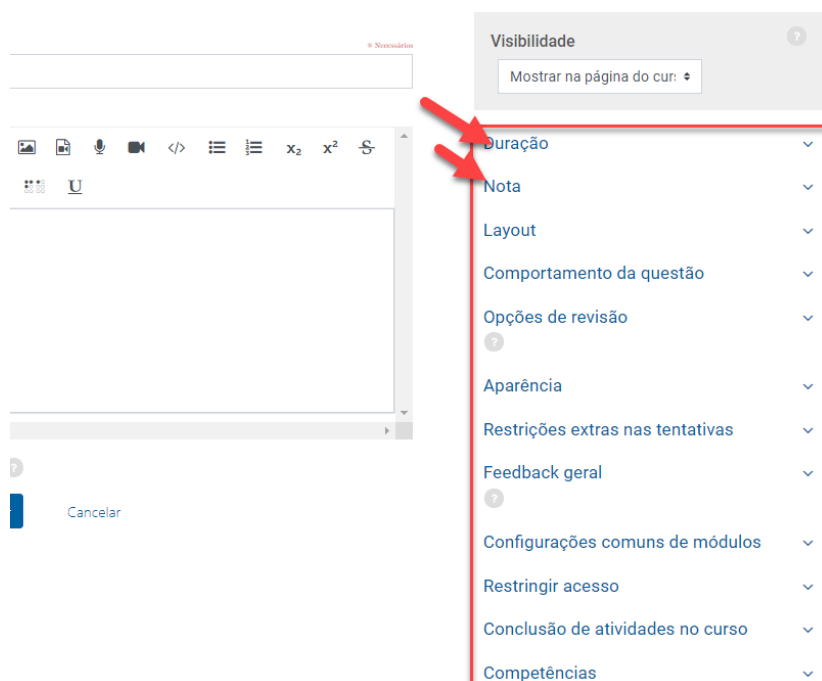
* Necessários

$x_2$ $x^2$ S

U

Cancelar

Visibilidade

Mostrar na página do curs

Duração

Nota

Layout

Comportamento da questão

Opções de revisão

Aparência

Restrições extras nas tentativas

Feedback geral

Configurações comuns de módulos

Restringir acesso

Conclusão de atividades no curso

Competências